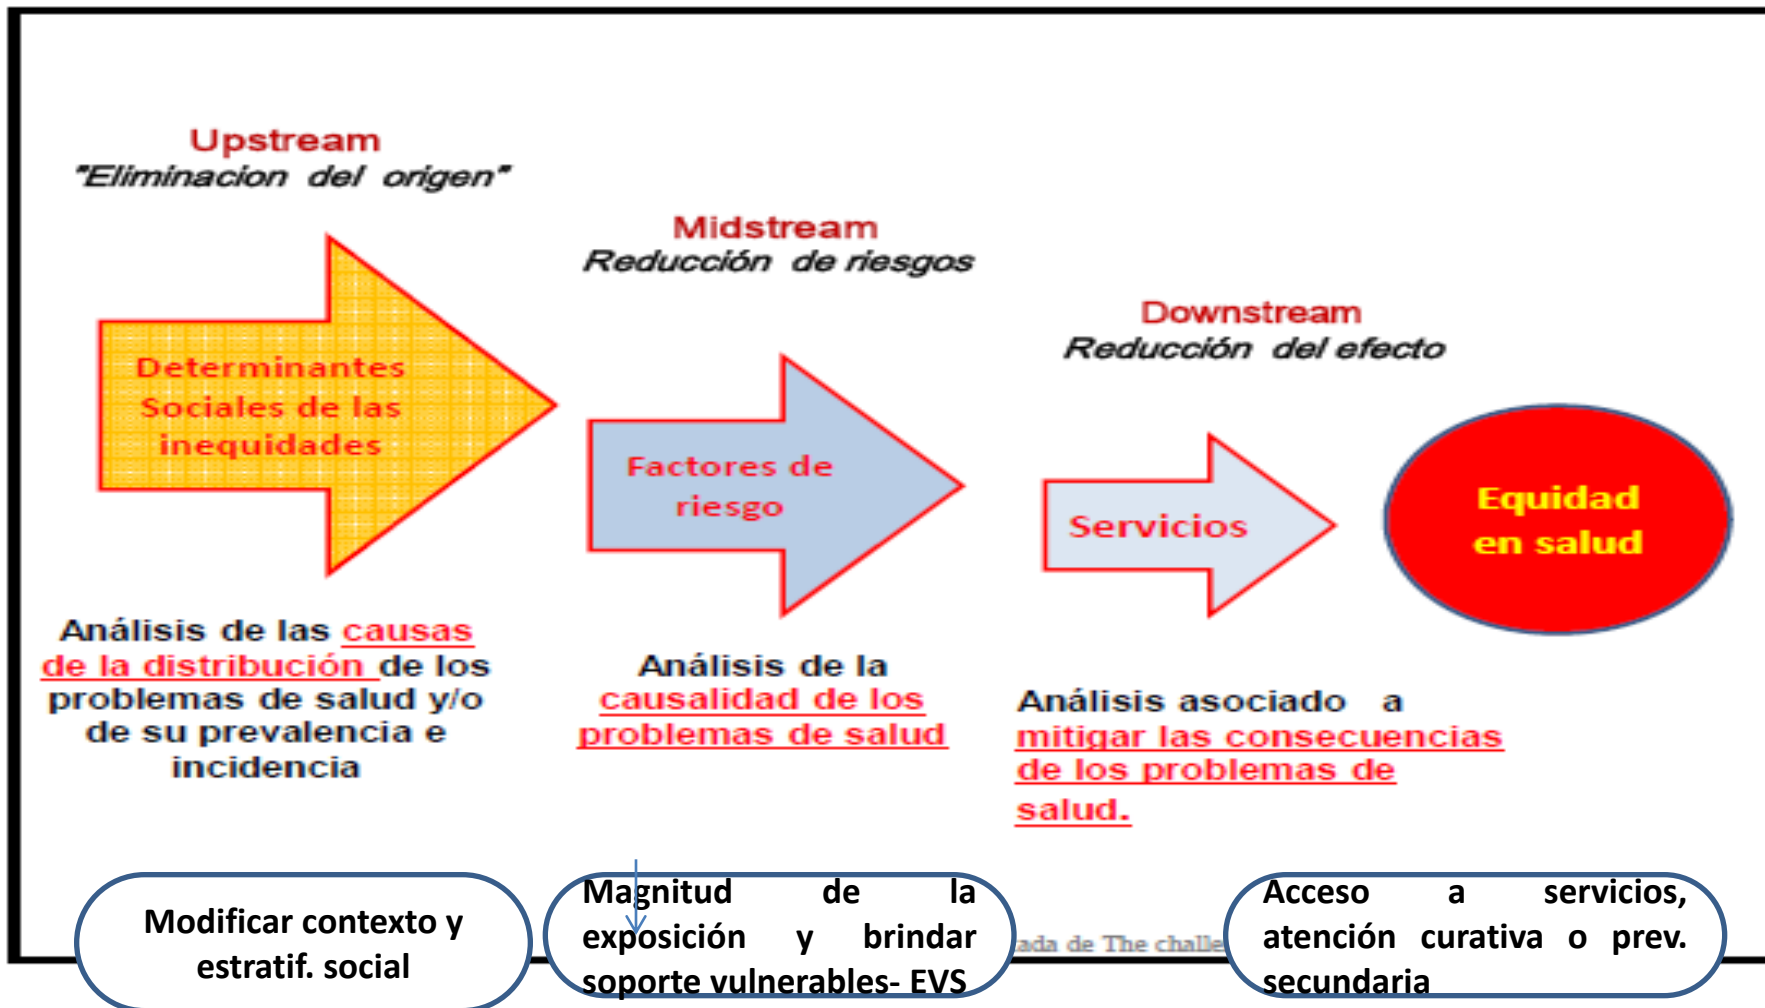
Upstream
"Eliminacion del origen"

Midstream
Reducción de riesgos

Downstream
Reducción del efecto

Determinantes Sociales de las inequidades

Factores de riesgo

Servicios

Equidad en salud

Análisis de las causas de la distribución de los problemas de salud y/o de su prevalencia e incidencia

Análisis de la causalidad de los problemas de salud

Análisis asociado a mitigar las consecuencias de los problemas de salud.

Modificar contexto y estratif. social

Magnitud de la exposición y brindar soporte vulnerables- EVS

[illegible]ada de The challe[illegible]

Acceso a servicios, atención curativa o prev. secundaria